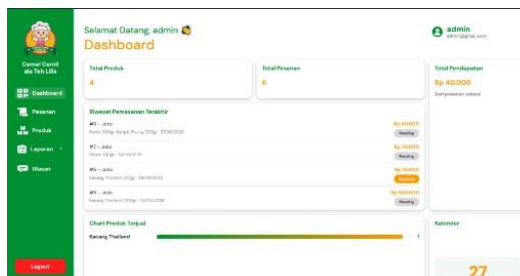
Camel Cerril ala Teh Lilis

Dashboard

Pesanan

Produk

Laporan

Ulasan

Logout

Selamat Datang, admin

Dashboard

admin

admin@gmail.com

Total Produk

4

Total Pesanan

6

Total Pendapatan

Rp 40.000

Dari pesanan selesai

Riwayat Pemesanan Terakhir

#8 - Joko

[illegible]

Rp 40.000

Pending

#7 - Joko

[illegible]

Rp 10.000

Pending

#6 - Joko

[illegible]

Rp 10.000

Selesai

#5 - Joko

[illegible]

Rp 500.000

Pending

Chart Produk Terjual

Kacang Thailand

1

Kalender

27